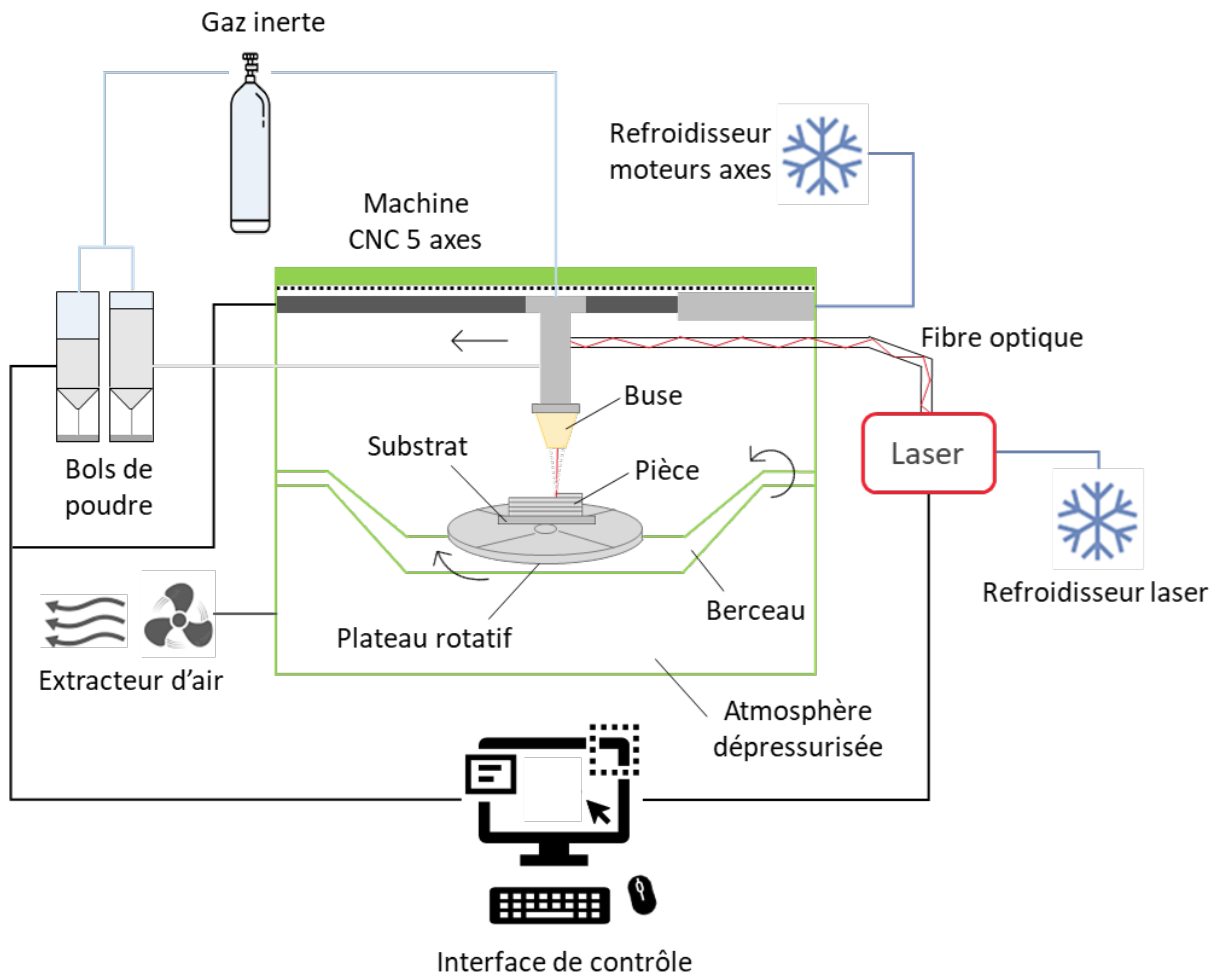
Gaz inerte

Refroidisseur moteurs axes

Machine CNC 5 axes

Fibre optique

Buse

Laser

Substrat

Pièce

Bols de poudre

Refroidisseur laser

Berceau

Plateau rotatif

Extracteur d'air

Atmosphère dépressurisée

Interface de contrôle